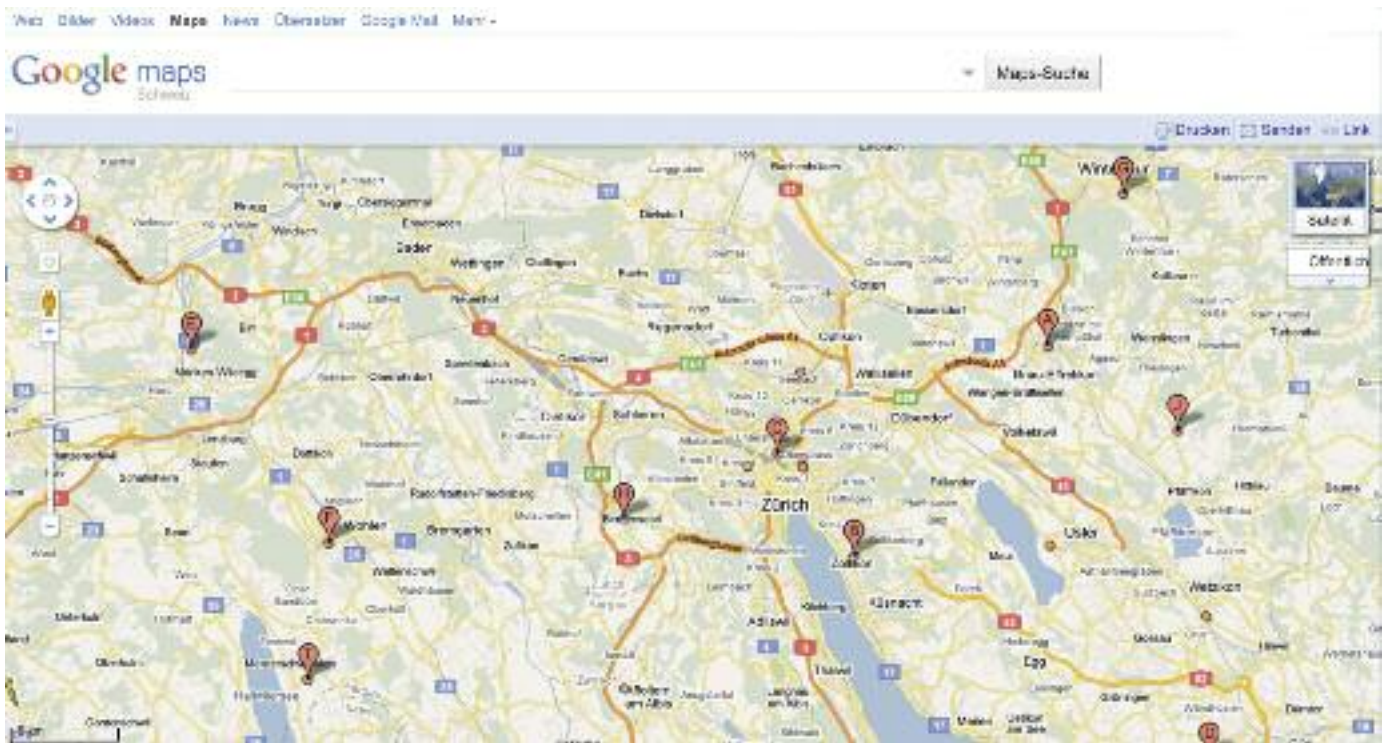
Web Bilder Videos Maps News Übersetzer Google Mail Mehr

Google maps
Schweiz

Maps-Suche

Drucken Senden Link

Satellit

Öffentlich

Winterthur

Baden

Wettingen

Zürich

Uster

Wetzikon

Küsnacht

Egg

Adliswil

Bremgarten

Wohlen

Dietikon

Kloten

Wallisellen

Dübendorf

Volketswil